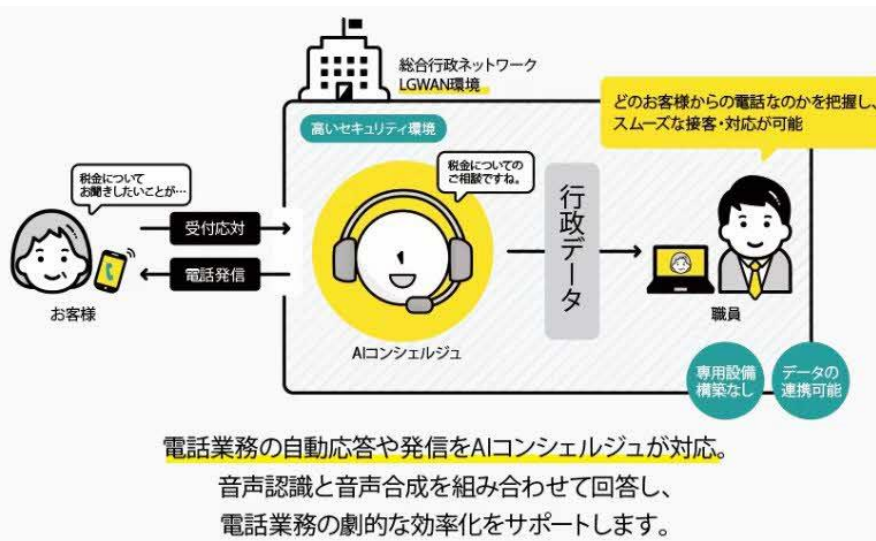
総合行政ネットワーク
LGWAN環境

どのお客様からの電話なのかを把握し、スムーズな接客・対応が可能

高いセキュリティ環境

税金について
お聞きしたいことが…

税金についての
ご相談ですね。

行政データ

受付応対

電話発信

お客様

AIコンシェルジュ

職員

専用設備構築なし

データの連携可能

電話業務の自動応答や発信をAIコンシェルジュが対応。
音声認識と音声合成を組み合わせて回答し、
電話業務の劇的な効率化をサポートします。